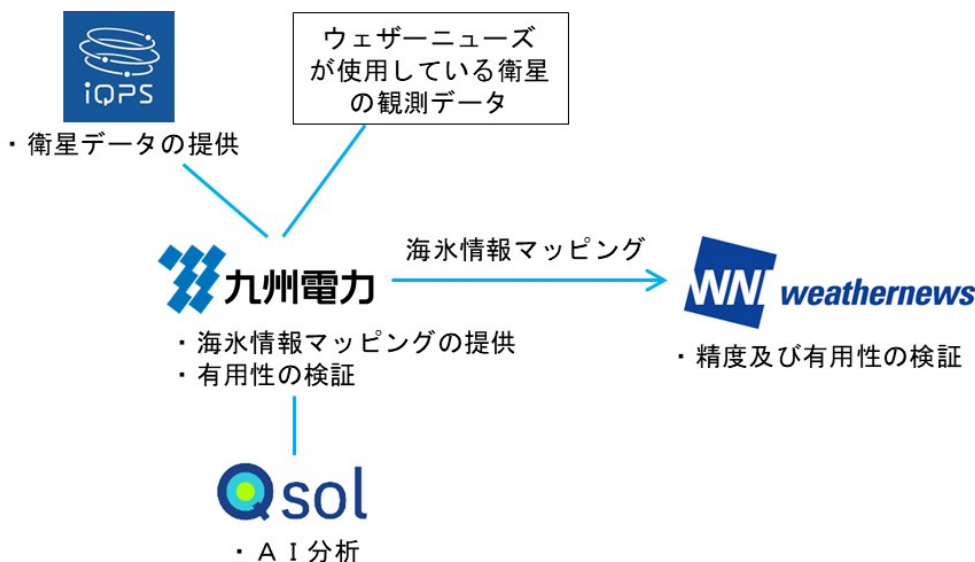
iQPS

・衛星データの提供

ウェザーニューズが使用している衛星の観測データ

九州電力

海氷情報マッピング

WN weathernews

・海氷情報マッピングの提供
・有用性の検証

・精度及び有用性の検証

Qsol

・ＡＩ分析